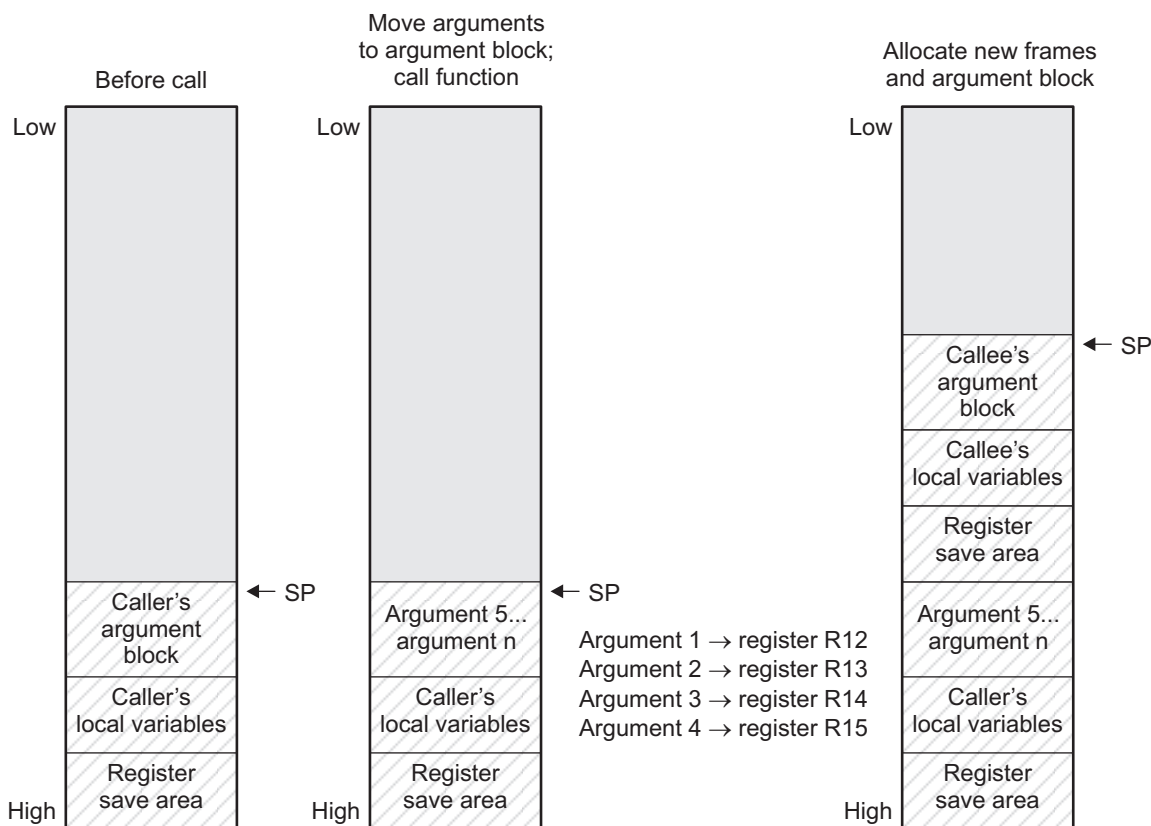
Before call

Low

Caller's argument block

← SP

Caller's local variables

Register save area

High

Move arguments to argument block; call function

Low

Argument 5... argument n

← SP

Caller's local variables

Register save area

High

Argument 1 $\rightarrow$ register R12
Argument 2 $\rightarrow$ register R13
Argument 3 $\rightarrow$ register R14
Argument 4 $\rightarrow$ register R15

Allocate new frames and argument block

Low

Callee's argument block

← SP

Callee's local variables

Register save area

Argument 5... argument n

Caller's local variables

Register save area

High